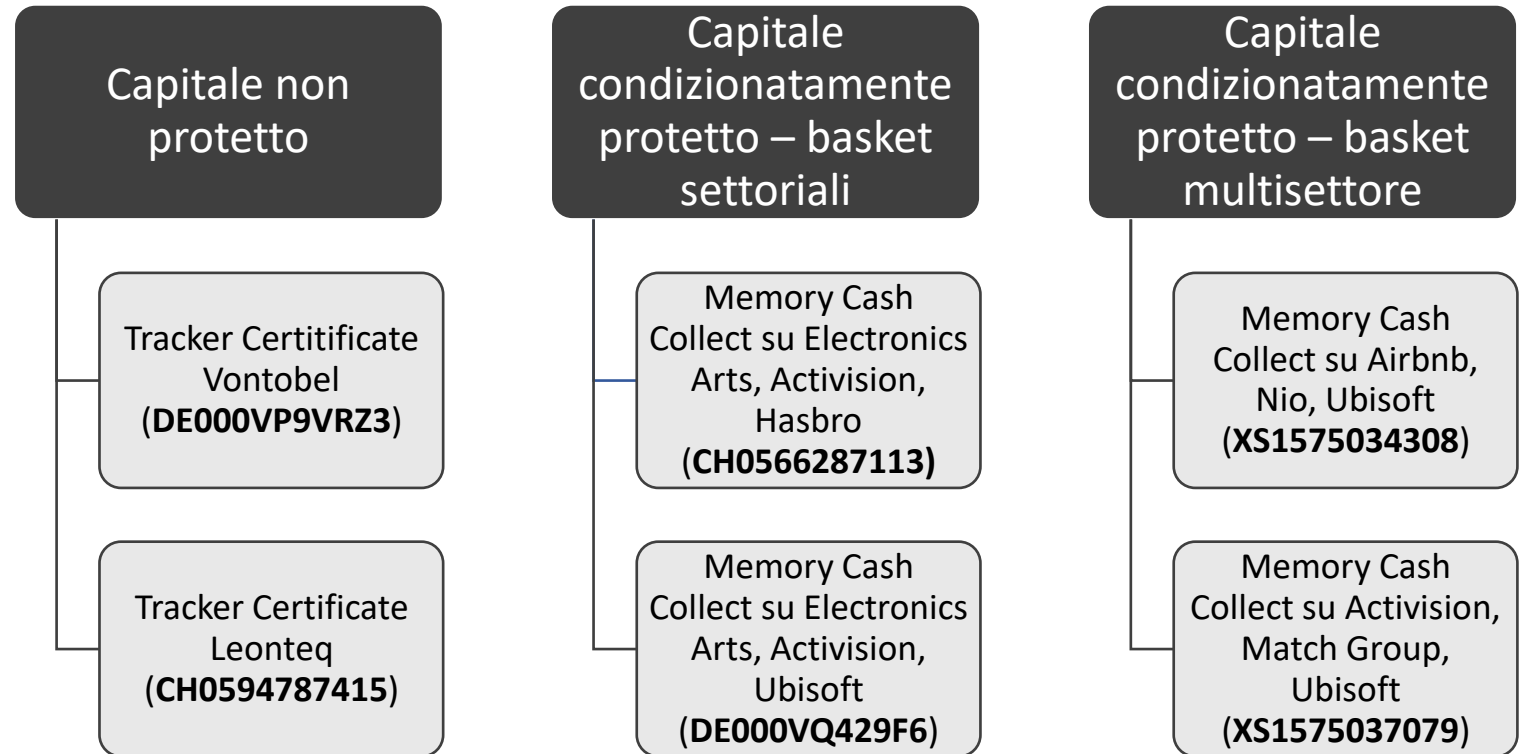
Capitale non protetto

Tracker Certitificate Vontobel (**DE000VP9VRZ3**)

Tracker Certificate Leonteq (**CH0594787415**)

Capitale condizionatamente protetto – basket settoriali

Memory Cash Collect su Electronics Arts, Activision, Hasbro (**CH0566287113)**

Memory Cash Collect su Electronics Arts, Activision, Ubisoft (**DE000VQ429F6**)

Capitale condizionatamente protetto – basket multisettore

Memory Cash Collect su Airbnb, Nio, Ubisoft (**XS1575034308**)

Memory Cash Collect su Activision, Match Group, Ubisoft (**XS1575037079**)